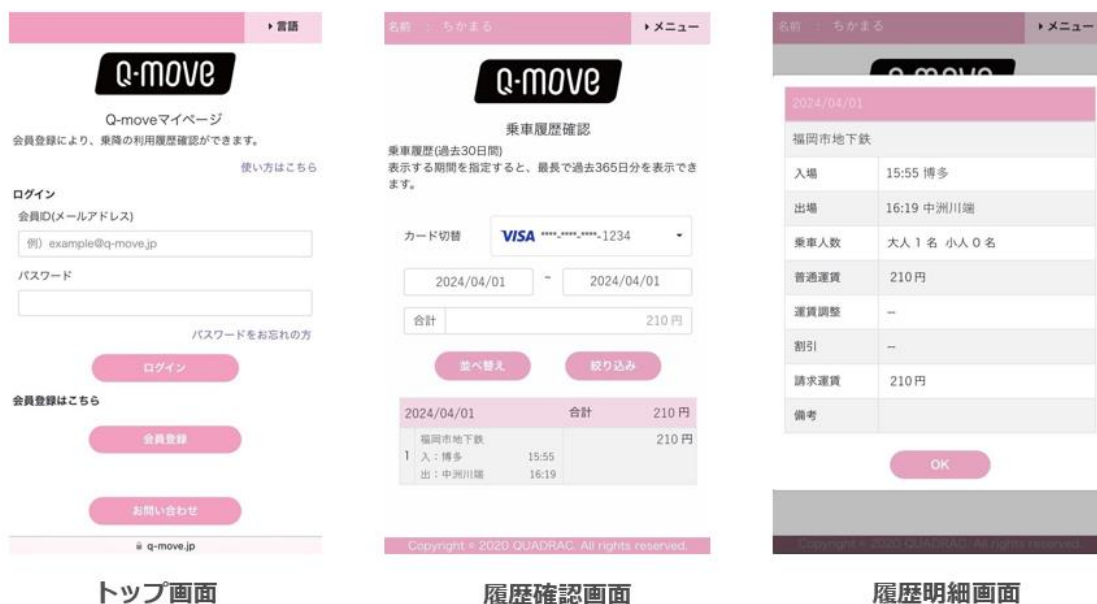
▸言語

Q-move

Q-moveマイページ

会員登録により、乗降の利用履歴確認ができます。

使い方はこちら

ログイン

会員ID(メールアドレス)

例) example@q-move.jp

パスワード

パスワードをお忘れの方

ログイン

会員登録はこちら

会員登録

お問い合わせ

q-move.jp

トップ画面

名前 : ちかまる

▸メニュー

Q-move

乗車履歴確認

乗車履歴(過去30日間)
表示する期間を指定すると、最長で過去365日分を表示できます。

カード切替 VISA ****-****-****-1234

2024/04/01 - 2024/04/01

合計 210 円

並べ替え 絞り込み

| 2024/04/01 | 合計 | 210 円 |
|---|---|---|
| 1 福岡市地下鉄 入:博多 15:55 出:中洲川端 16:19 | | 210 円 |

Copyright © 2020 QUADRAC. All rights reserved.

履歴確認画面

名前 : ちかまる

▸メニュー

2024/04/01

福岡市地下鉄

| 入場 | 15:55 博多 |
|---|---|
| 出場 | 16:19 中洲川端 |
| 乗車人数 | 大人 1 名 小人 0 名 |
| 普通運賃 | 210円 |
| 運賃調整 | – |
| 割引 | – |
| 請求運賃 | 210円 |
| 備考 | |

OK

Copyright © 2020 QUADRAC. All rights reserved.

履歴明細画面